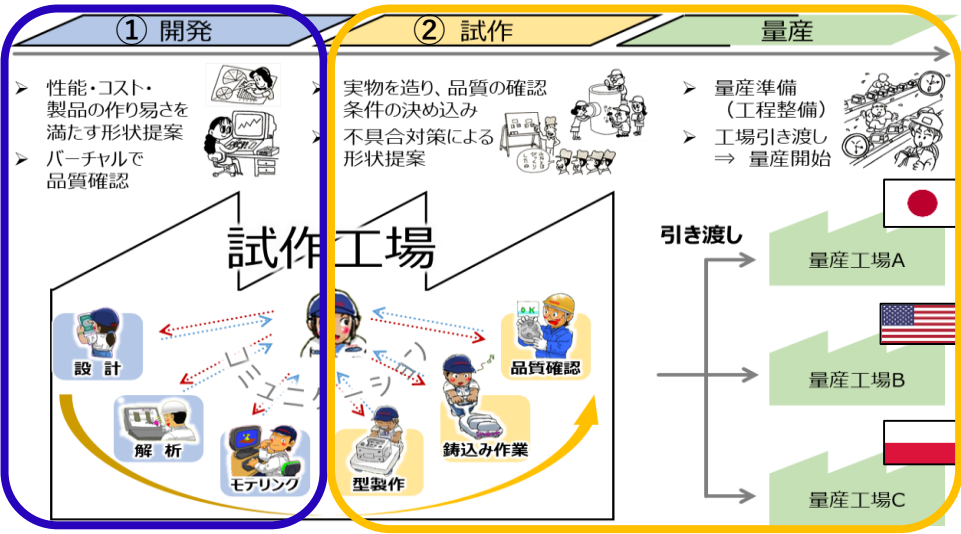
① 開発

② 試作

量産

➢ 性能・コスト・製品の作り易さを満たす形状提案

➢ バーチャルで品質確認

➢ 実物を造り、品質の確認条件の決め込み

➢ 不具合対策による形状提案

➢ 量産準備（工程整備）

➢ 工場引き渡し ⇒ 量産開始

試作工場

設計

解析

モデリング

コミュニケーション

品質確認

鋳込み作業

型製作

引き渡し

量産工場A

量産工場B

量産工場C